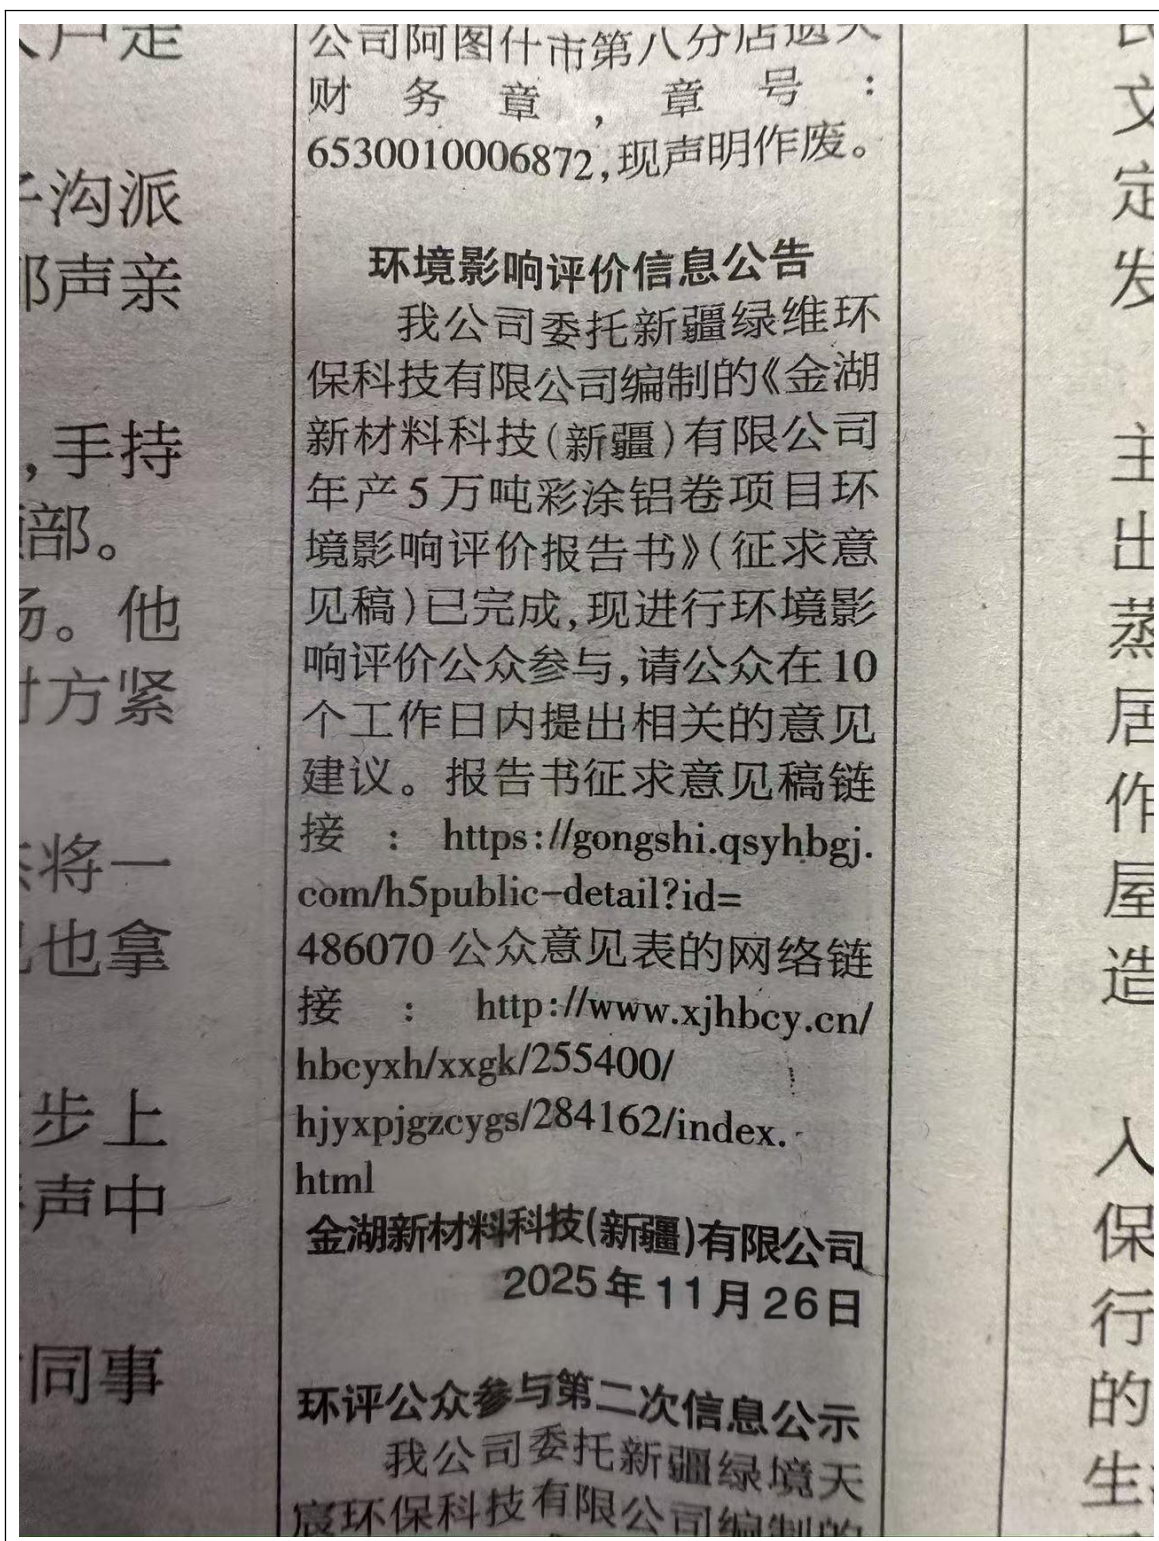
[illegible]户走

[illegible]沟派
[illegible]声亲

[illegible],手持
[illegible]部。
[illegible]。他
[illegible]方紧

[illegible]将一
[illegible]也拿

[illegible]步上
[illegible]声中

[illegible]同事

公司阿图什市第八分店遗失财务章,章号:6530010006872,现声明作废。

环境影响评价信息公告

我公司委托新疆绿维环保科技有限公司编制的《金湖新材料科技(新疆)有限公司年产5万吨彩涂铝卷项目环境影响评价报告书》(征求意见稿)已完成,现进行环境影响评价公众参与,请公众在10个工作日内提出相关的意见建议。报告书征求意见稿链接:https://gongshi.qsyhbgj.com/h5public-detail?id=486070 公众意见表的网络链接:http://www.xjhbcy.cn/hbcyxh/xxgk/255400/hjyxpjgzcygs/284162/index.html

金湖新材料科技(新疆)有限公司
2025年11月26日

环评公众参与第二次信息公示

我公司委托新疆绿境天宸环保科技有限公司编制的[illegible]

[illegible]
文
定
发

主
出
蒸
居
作
屋
造

入
保
行
的
生